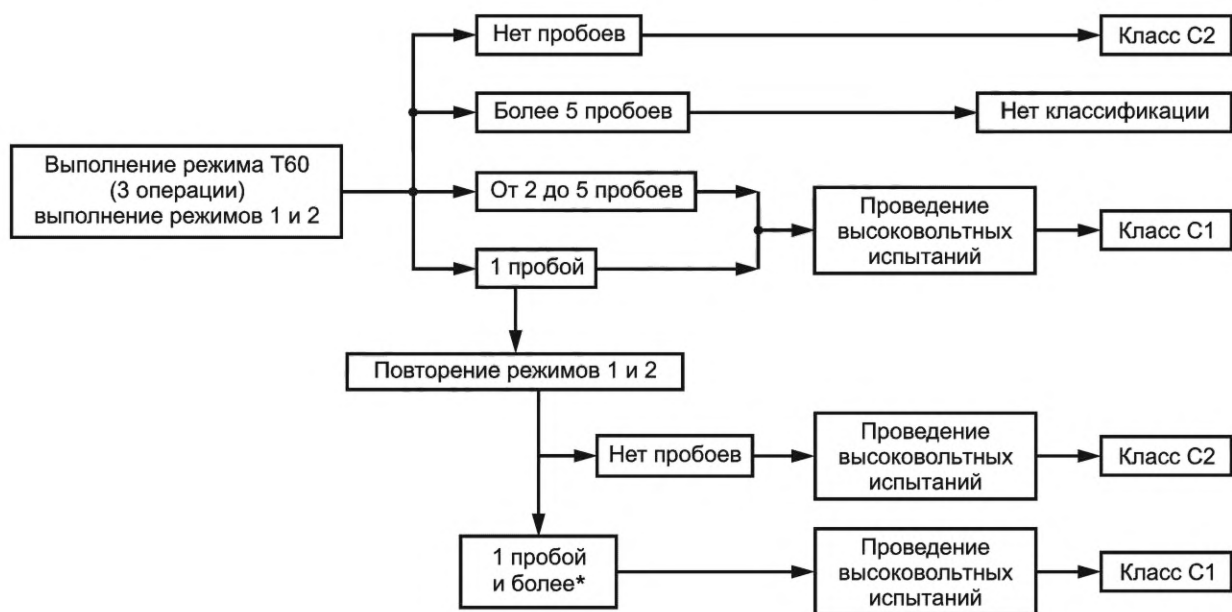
Выполнение режима Т60 (3 операции) выполнение режимов 1 и 2

Нет пробоев

Класс С2

Более 5 пробоев

Нет классификации

От 2 до 5 пробоев

1 пробой

Проведение высоковольтных испытаний

Класс С1

Повторение режимов 1 и 2

Нет пробоев

Проведение высоковольтных испытаний

Класс С2

1 пробой и более*

Проведение высоковольтных испытаний

Класс С1